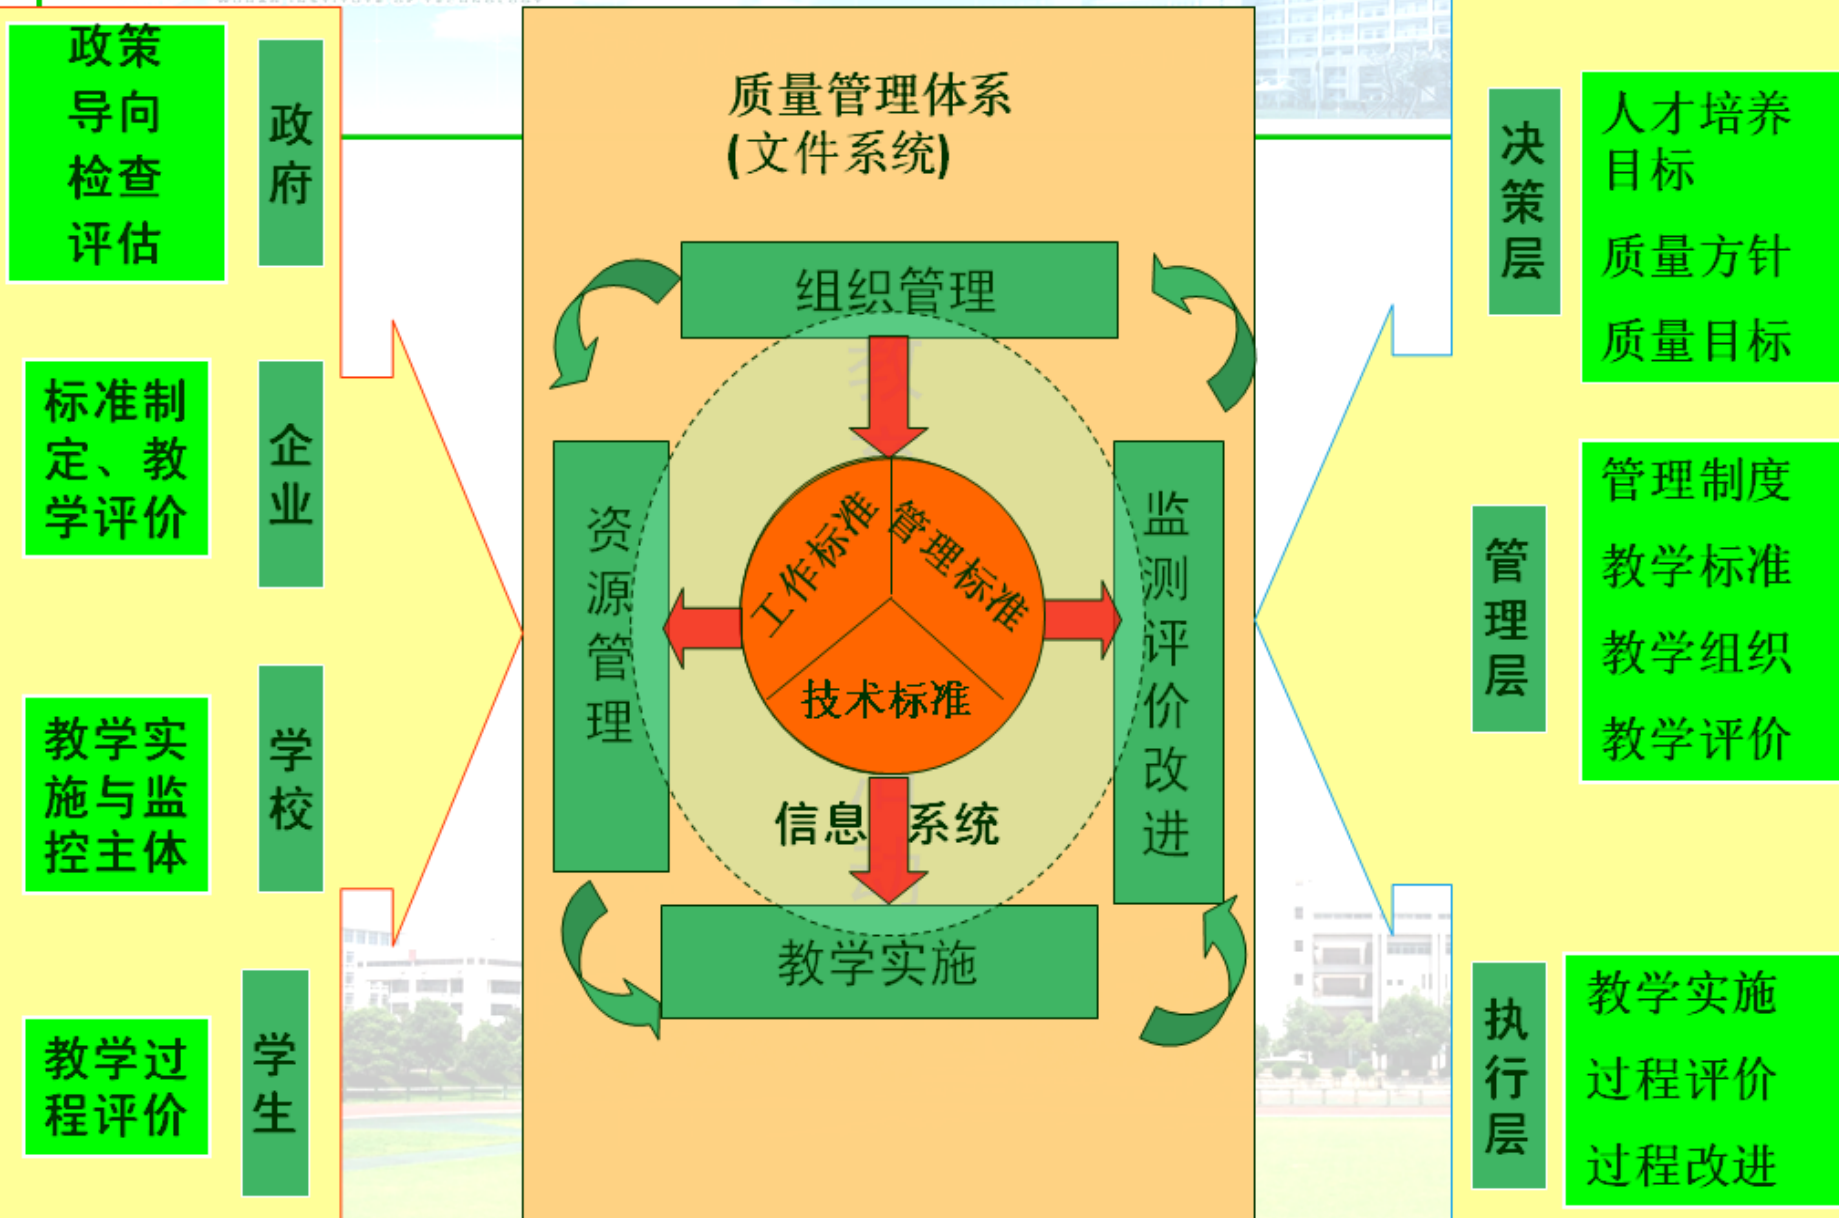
政策导向检查评估

政府

标准制定、教学评价

企业

教学实施与监控主体

学校

教学过程评价

学生

质量管理体系
(文件系统)

组织管理

资源管理

工作标准

管理标准

技术标准

监测评价改进

信息系统

教学实施

决策层

人才培养目标
质量方针
质量目标

管理层

管理制度
教学标准
教学组织
教学评价

执行层

教学实施
过程评价
过程改进